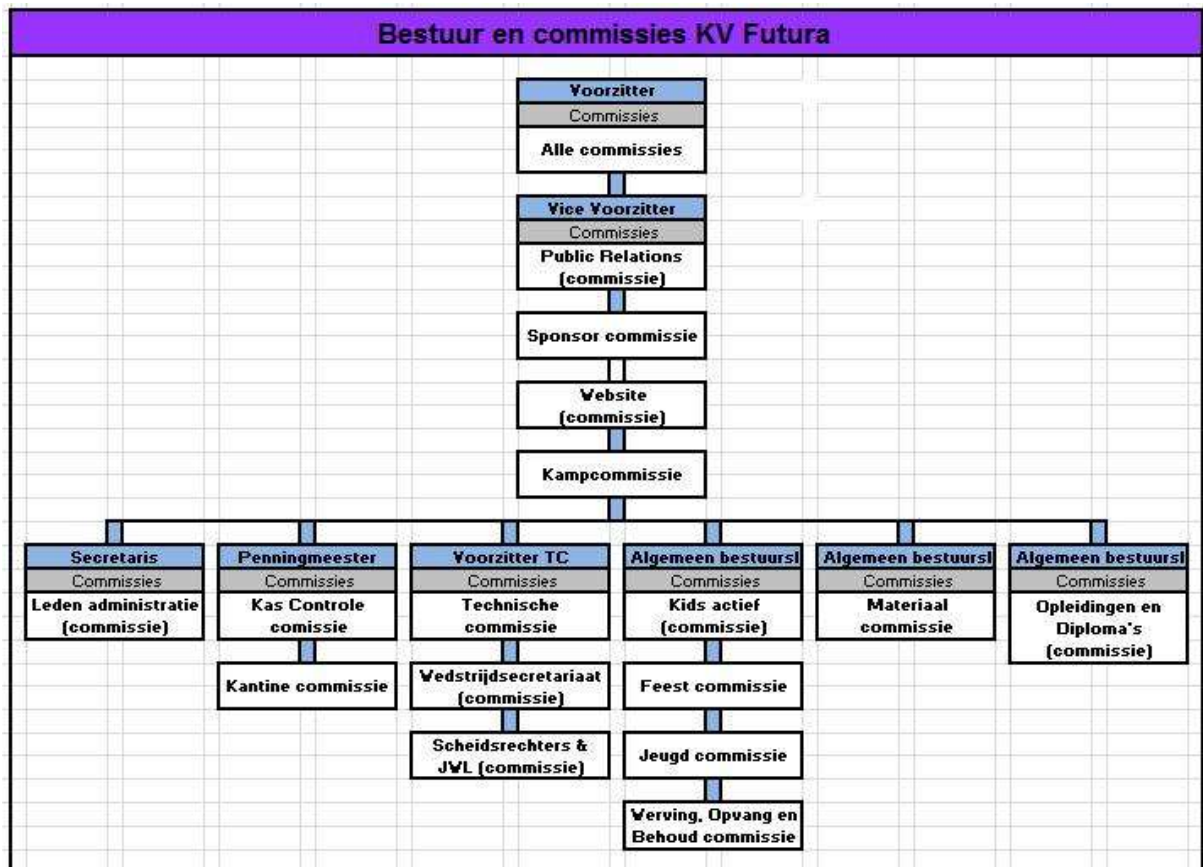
Bestuur en commissies KV Futura

Voorzitter
Commissies
Alle commissies

Vice Voorzitter
Commissies
Public Relations (commissie)

Sponsor commissie

Website (commissie)

Kampcommissie

Secretaris
Commissies
Leden administratie (commissie)

Penningmeester
Commissies
Kas Controle comissie

Kantine commissie

Voorzitter TC
Commissies
Technische commissie

Vedstrijdsecretariaat (commissie)

Scheidsrechters & JVL (commissie)

Algemeen bestuursl
Commissies
Kids actief (commissie)

Feest commissie

Jeugd commissie

Verving, Opvang en Behoud commissie

Algemeen bestuursl
Commissies
Materiaal commissie

Algemeen bestuursl
Commissies
Opleidingen en Diploma's (commissie)